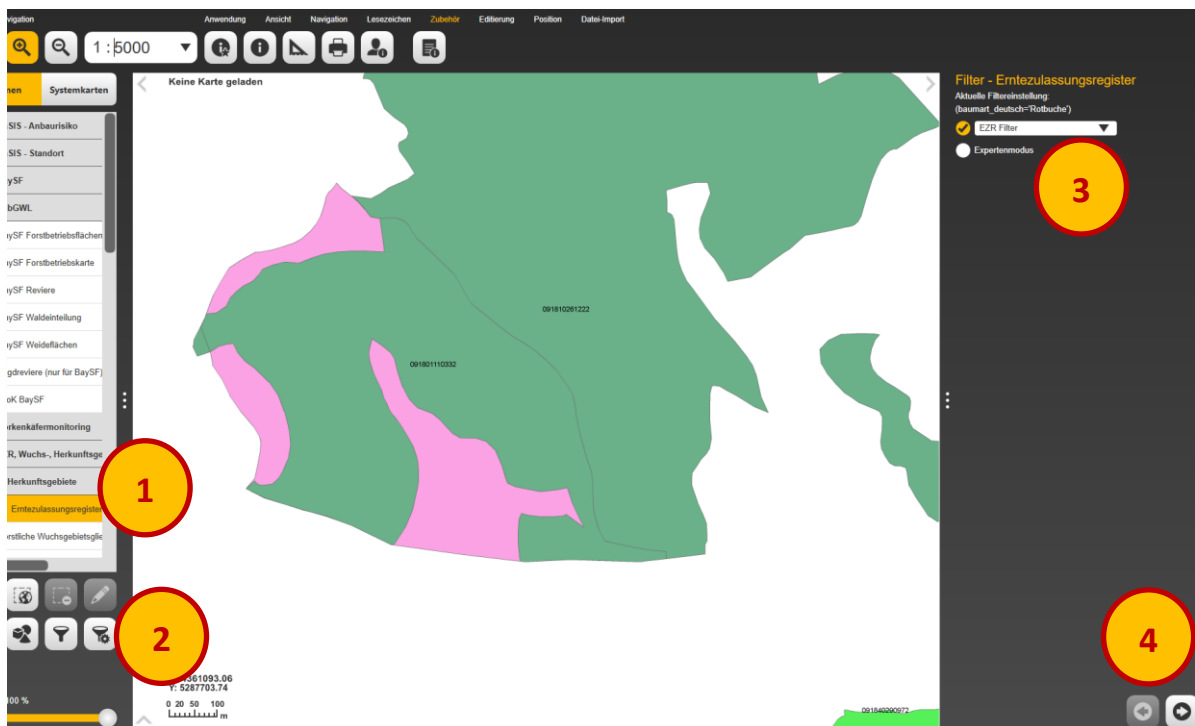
vigation

Anwendung Ansicht Navigation Lesezeichen Zubehör Editierung Position Datei-Import

1 : 5000

hen Systemkarten

SIS - Anbaurisiko
SIS - Standort
aySF
bGWL
aySF Forstbetriebsflächen
aySF Forstbetriebskarte
aySF Reviere
aySF Waldeinteilung
aySF Weideflächen
gdreviere (nur für BaySF)
oK BaySF
orkenkäfermonitoring
ZR, Wuchs-, Herkunftsge
Herkunftsgebiete
Erntezulassungsregister
orstliche Wuchsgebietsglie

00 %

Keine Karte geladen

091810261222

091801110332

361093.06
Y: 5287703.74
0 20 50 100
m

091840290972

Filter - Erntezulassungsregister
Aktuelle Filtereinstellung:
(baumart_deutsch='Rotbuche')
EZR Filter
Expertenmodus

1
2
3
4